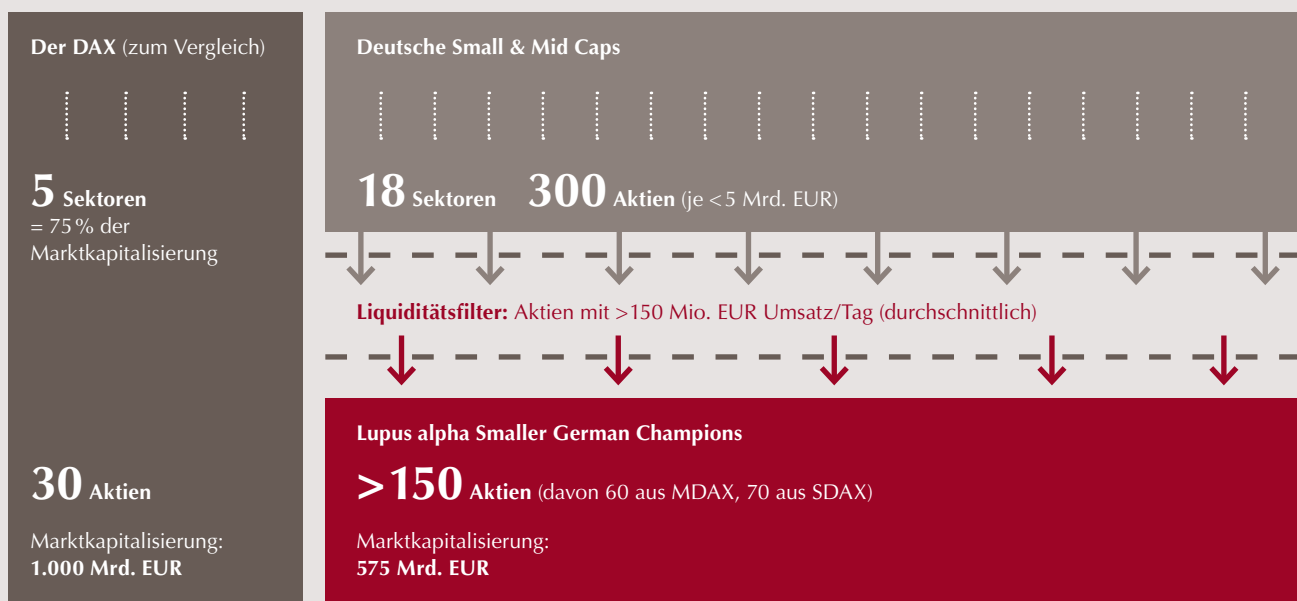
Der DAX (zum Vergleich)

5 Sektoren
= 75 % der Marktkapitalisierung

30 Aktien

Marktkapitalisierung:
1.000 Mrd. EUR

Deutsche Small & Mid Caps

18 Sektoren 300 Aktien (je < 5 Mrd. EUR)

Liquiditätsfilter: Aktien mit >150 Mio. EUR Umsatz/Tag (durchschnittlich)

Lupus alpha Smaller German Champions

>150 Aktien (davon 60 aus MDAX, 70 aus SDAX)

Marktkapitalisierung:
575 Mrd. EUR